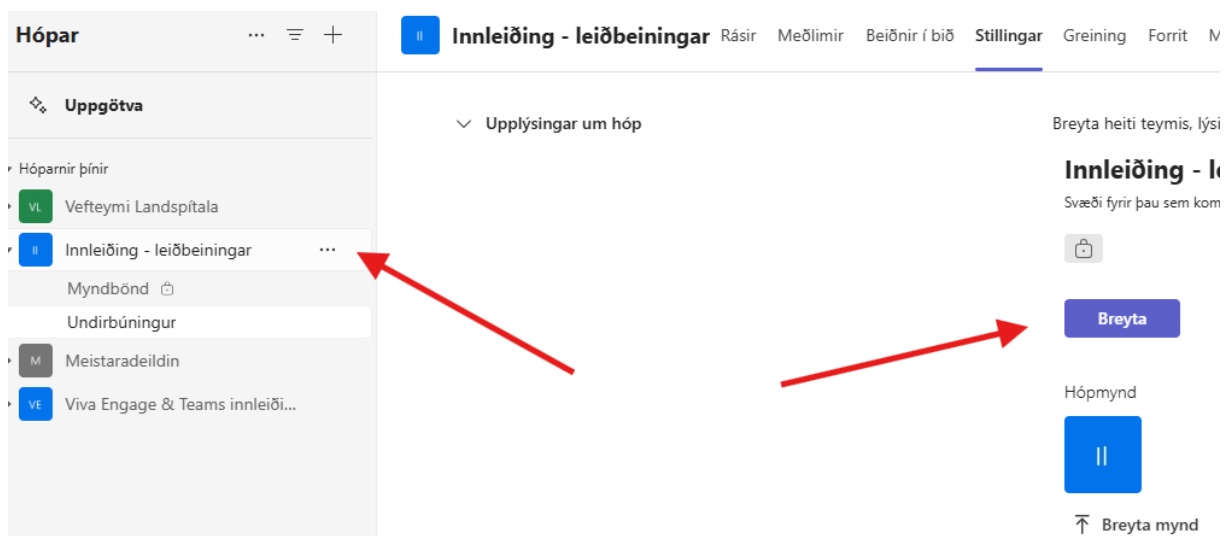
Hópar ··· 

Uppgötva

Hóparnir þínir

VL Vefteymi Landspítala

II Innleiðing - leiðbeiningar ···

Myndbönd

Undirbúningur

M Meistaradeildin

VE Viva Engage & Teams innleiði...

II Innleiðing - leiðbeiningar Rásir Meðlimir Beiðnir í bið Stillingar Greining Forrit M

Upplýsingar um hóp

Breyta heiti teymis, lýsi

Innleiðing - le

Svæði fyrir þau sem kom

Breyta

Hópmynd

II

Breyta mynd